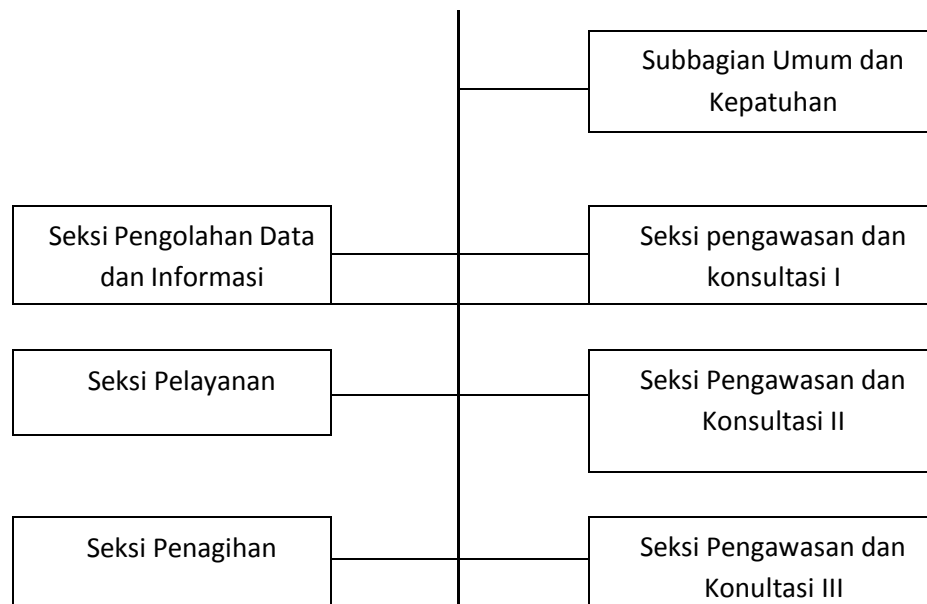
Subbagian Umum dan Kepatuhan

Seksi Pengolahan Data dan Informasi

Seksi pengawasan dan konsultasi I

Seksi Pelayanan

Seksi Pengawasan dan Konsultasi II

Seksi Penagihan

Seksi Pengawasan dan Konultasi III